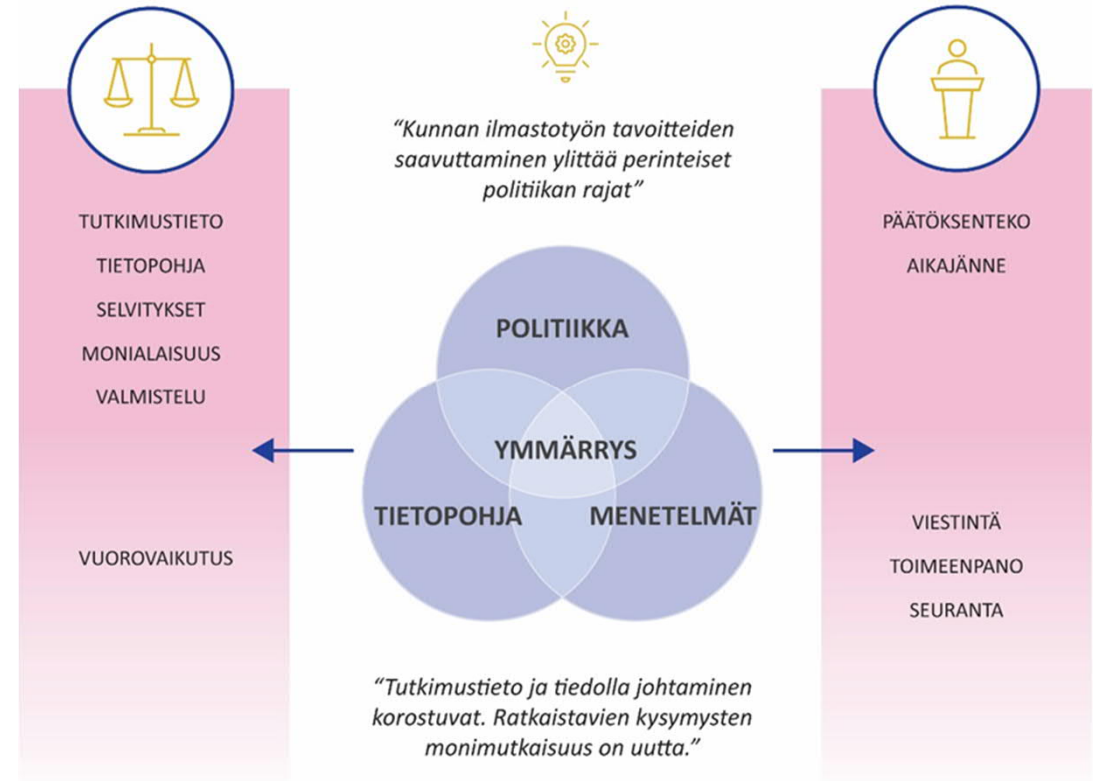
"Kunnan ilmastotyön tavoitteiden saavuttaminen ylittää perinteiset politiikan rajat"

TUTKIMUSTIETO
TIETOPOHJA
SELVITYKSET
MONIALAISUUS
VALMISTELU

VUOROVAIKUTUS

POLITIIKKA
YMMÄRRYS
TIETOPOHJA
MENETELMÄT

PÄÄTÖKSENTEKO
AIKAJÄNNE

VIESTINTÄ
TOIMEENPANO
SEURANTA

"Tutkimustieto ja tiedolla johtaminen korostuvat. Ratkaistavien kysymysten monimutkaisuus on uutta."